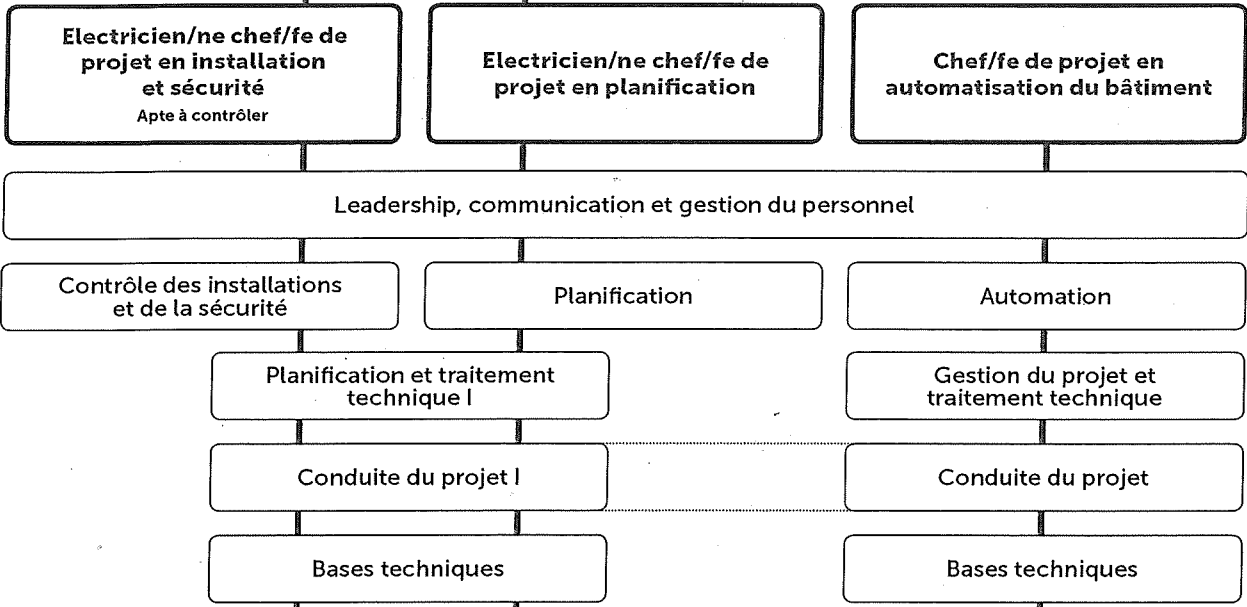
Electricien/ne chef/fe de projet en installation et sécurité
Apte à contrôler

Electricien/ne chef/fe de projet en planification

Chef/fe de projet en automatisation du bâtiment

Leadership, communication et gestion du personnel

Contrôle des installations et de la sécurité

Planification

Automation

Planification et traitement technique I

Gestion du projet et traitement technique

Conduite du projet I

Conduite du projet

Bases techniques

Bases techniques